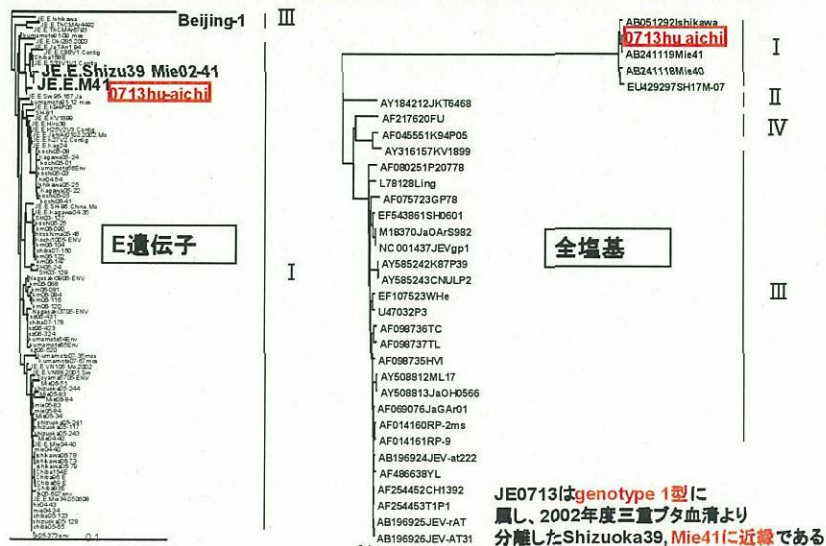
Beijing-1
III
JE.E.Shizu39 Mie02-41
JE.E.M41
0713hu-aichi
E遺伝子
I
0.1

AB051292Ishikawa
0713hu aichi
AB241119Mie41
AB241118Mie40
EU429297SH17M-07
I
II
IV
AY184212JKT6468
AF217620FU
AF045551K94P05
AY316157KV1899
AF080251P20778
L78128Ling
AF075723GP78
EF543861SH0601
M18370JaOArS982
NC 001437JEVgp1
AY585242K87P39
AY585243CNULP2
EF107523WHe
U47032P3
AF098736TC
AF098737TL
AF098735HVI
AY508812ML17
AY508813JaOH0566
AF069076JaGAr01
AF014160RP-2ms
AF014161RP-9
AB196924JEV-at222
AF486638YL
AF254452CH1392
AF254453T1P1
AB196925JEV-rAT
AB196926JEV-AT31
全塩基
III
JE0713はgenotype 1型に属し、2002年度三重ブタ血清より分離したShizuoka39, Mie41に近縁である